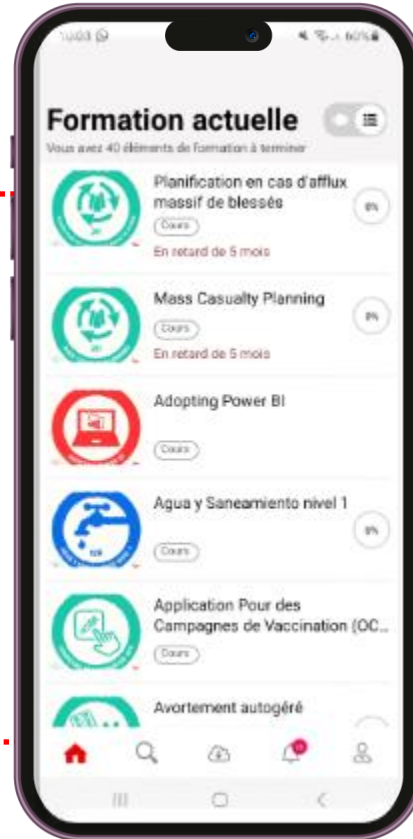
14:03

60%

Formation actuelle

Vous avez 40 éléments de formation à terminer

Planification en cas d'afflux massif de blessés

Cours

En retard de 5 mois

0%

Mass Casualty Planning

Cours

En retard de 5 mois

0%

Adopting Power BI

Cours

Agua y Saneamiento nivel 1

Cours

0%

Application Pour des Campagnes de Vaccination (OC...

Cours

Avortement autogéré